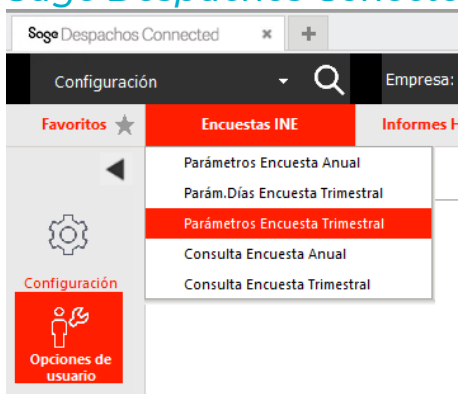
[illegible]

Sage Despachos Connected ×
+

Configuración
Empresa:

Favoritos
Encuestas INE
Informes H

Parámetros Encuesta Anual
Parám.Días Encuesta Trimestral
Parámetros Encuesta Trimestral
Consulta Encuesta Anual
Consulta Encuesta Trimestral

Configuración
Opciones de usuario